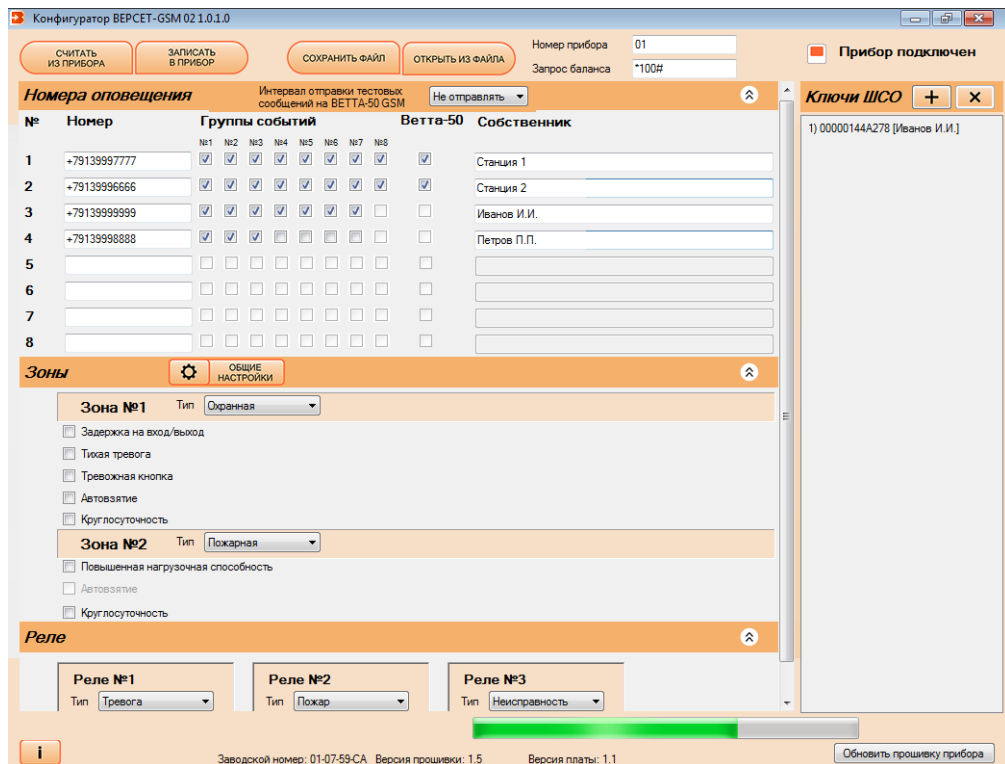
Конфигуратор ВЕРСЕТ-GSM 02 1.0.1.0

СЧИТАТЬ ИЗ ПРИБОРА
ЗАПИСАТЬ В ПРИБОР
СОХРАНИТЬ ФАЙЛ
ОТКРЫТЬ ИЗ ФАЙЛА
Номер прибора 01
Запрос баланса *100#
Прибор подключен

Номера оповещения
Интервал отправки тестовых сообщений на ВЕТТА-50 GSM
Не отправлять

| № | Номер | Группы событий №1 №2 №3 №4 №5 №6 №7 №8 | Ветта-50 | Собственник |
|---|---|---|---|---|
| 1 | +79139997777 | | | Станция 1 |
| 2 | +79139996666 | | | Станция 2 |
| 3 | +79139999999 | | | Иванов И.И. |
| 4 | +79139998888 | | | Петров П.П. |
| 5 | | | | |
| 6 | | | | |
| 7 | | | | |
| 8 | | | | |

Зоны
ОБЩИЕ НАСТРОЙКИ

Зона №1 Тип Охранная
Задержка на вход/выход
Тихая тревога
Тревожная кнопка
Автовзятие
Круглосуточность

Зона №2 Тип Пожарная
Повышенная нагрузочная способность
Автовзятие
Круглосуточность

Реле
Реле №1 Тип Тревога
Реле №2 Тип Пожар
Реле №3 Тип Неисправность

Ключи ШСО + ×
1) 00000144A278 [Иванов И.И.]

i
Заводской номер: 01-07-59-СА Версия прошивки: 1.5 Версия платы: 1.1
Обновить прошивку прибора